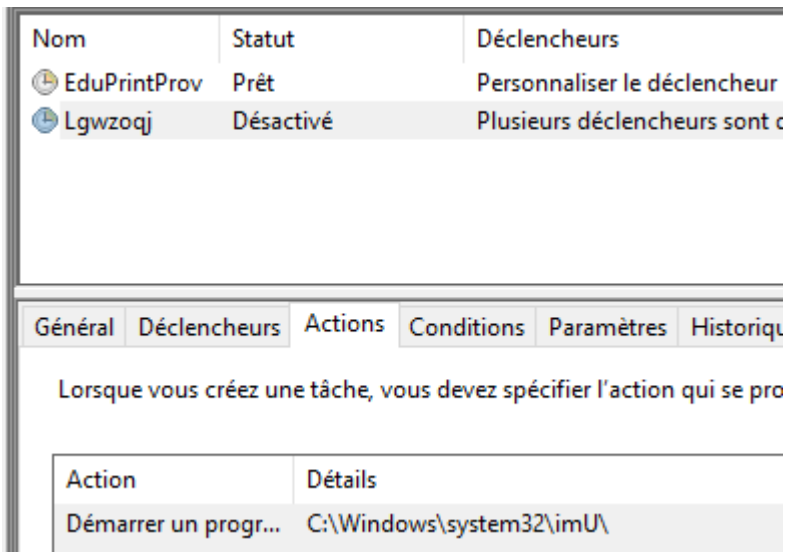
| Nom | Statut | Déclencheurs |
|---|---|---|
| EduPrintProv | Prêt | Personnaliser le déclencheur |
| Lgwzoqj | Désactivé | Plusieurs déclencheurs sont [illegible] |

Général | Déclencheurs | Actions | Conditions | Paramètres | Historiqu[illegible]

Lorsque vous créez une tâche, vous devez spécifier l'action qui se pro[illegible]

| Action | Détails |
|---|---|
| Démarrer un progr... | C:\Windows\system32\imU\ |